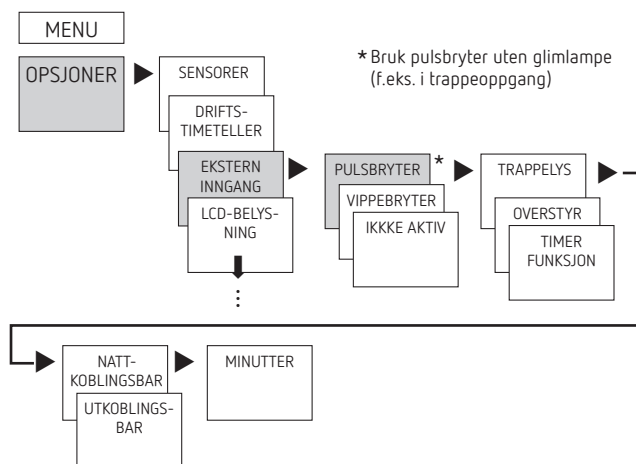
MENU

OPSJONER

SENSORER

DRIFTS-TIMETELLER

EKSTERN INNGANG

LCD-BELYSNING

⋮

* Bruk pulsbryter uten glimlampe (f.eks. i trappeoppgang)

PULSBRYTER *

VIPPEBRYTER

IKKKE AKTIV

TRAPPELYS

OVERSTYR

TIMER FUNKSJON

NATT-KOBLINGSBAR

UTKOBLINGS-BAR

MINUTTER